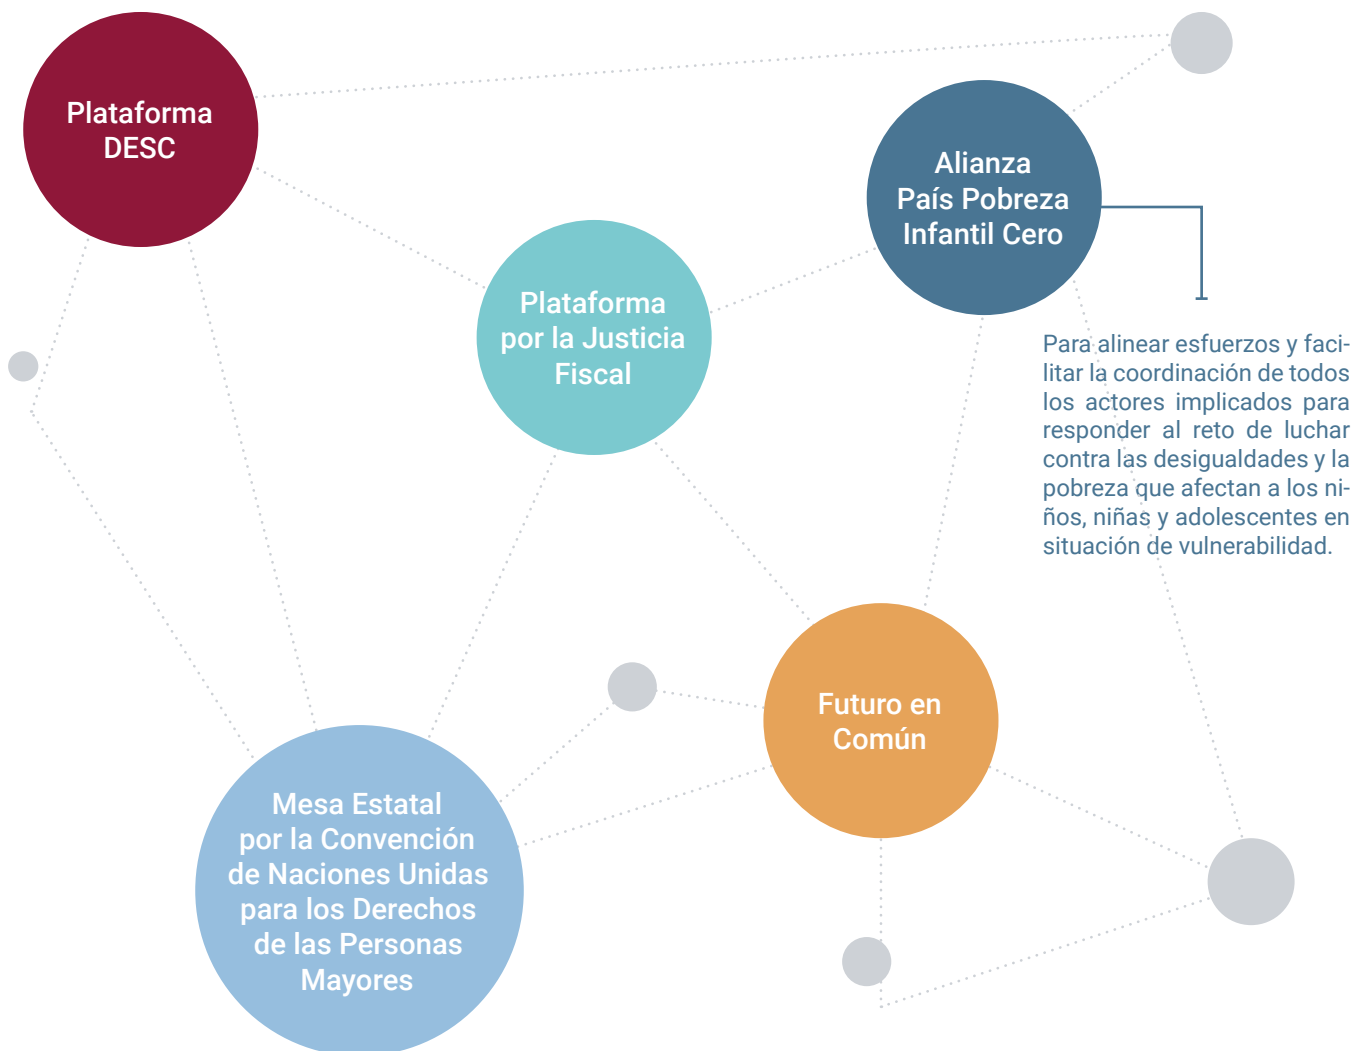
Plataforma DESC

Alianza País Pobreza Infantil Cero

Plataforma por la Justicia Fiscal

Para alinear esfuerzos y facilitar la coordinación de todos los actores implicados para responder al reto de luchar contra las desigualdades y la pobreza que afectan a los niños, niñas y adolescentes en situación de vulnerabilidad.

Futuro en Común

Mesa Estatal por la Convención de Naciones Unidas para los Derechos de las Personas Mayores